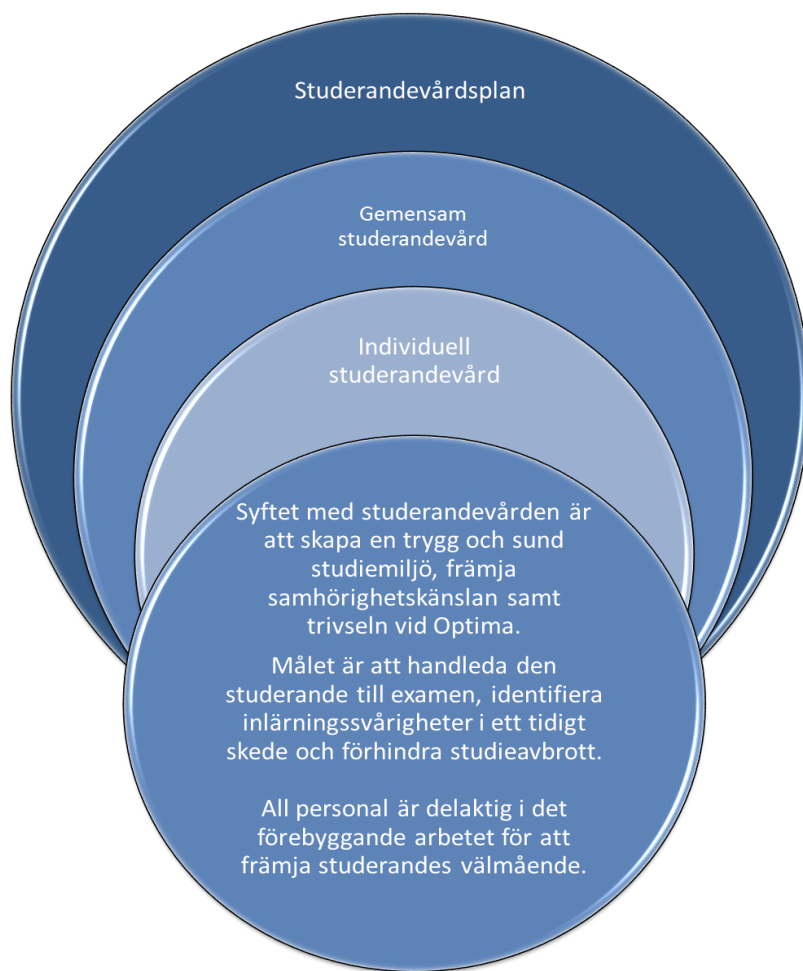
Studerandevårdsplan

Gemensam studerandevård

Individuell studerandevård

Syftet med studerandevården är att skapa en trygg och sund studiemiljö, främja samhörighetskänslan samt trivseln vid Optima.

Målet är att handleda den studerande till examen, identifiera inlärningssvårigheter i ett tidigt skede och förhindra studieavbrott.

All personal är delaktig i det förebyggande arbetet för att främja studerandes välmående.